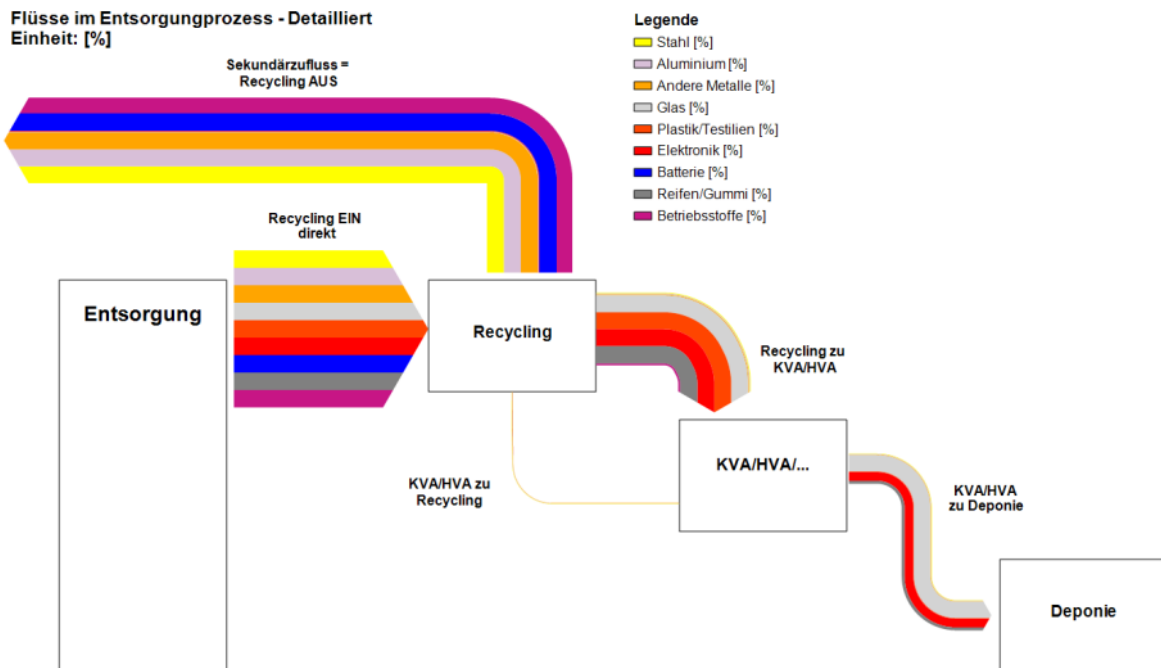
Flüsse im Entsorgungprozess - Detailliert
Einheit: [%]

Legende
Stahl [%]
Aluminium [%]
Andere Metalle [%]
Glas [%]
Plastik/Testilien [%]
Elektronik [%]
Batterie [%]
Reifen/Gummi [%]
Betriebsstoffe [%]

Sekundärzufluss = Recycling AUS

Recycling EIN direkt

Entsorgung

Recycling

Recycling zu KVA/HVA

KVA/HVA/...

KVA/HVA zu Recycling

KVA/HVA zu Deponie

Deponie